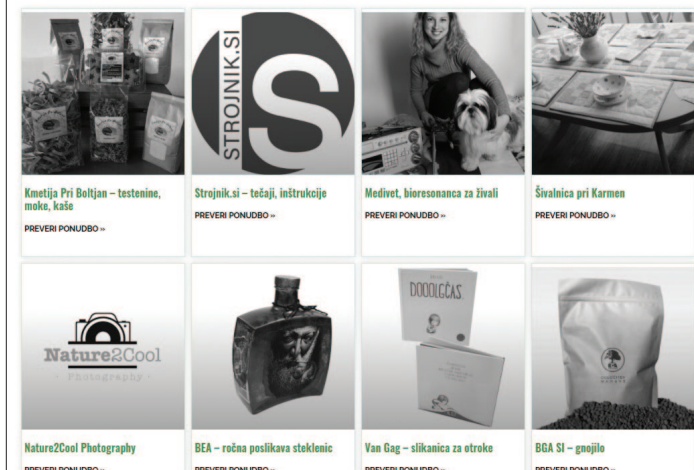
STROJNIK.SI

Kmetija Pri Boltjan – testenine, moke, kaše

PREVERI PONUDBO »

Strojnik.si – tečaji, inštrukcije

PREVERI PONUDBO »

Medivet, bioresonanca za živali

PREVERI PONUDBO »

Šivalnica pri Karmen

PREVERI PONUDBO »

Nature2Cool

Photography

DOOOLGČAS.

Nature2Cool Photography

PREVERI PONUDBO »

BEA – ročna poslikava steklenic

PREVERI PONUDBO »

Van Gag – slikanica za otroke

PREVERI PONUDBO »

BGA SI – gnojilo

PREVERI PONUDBO »